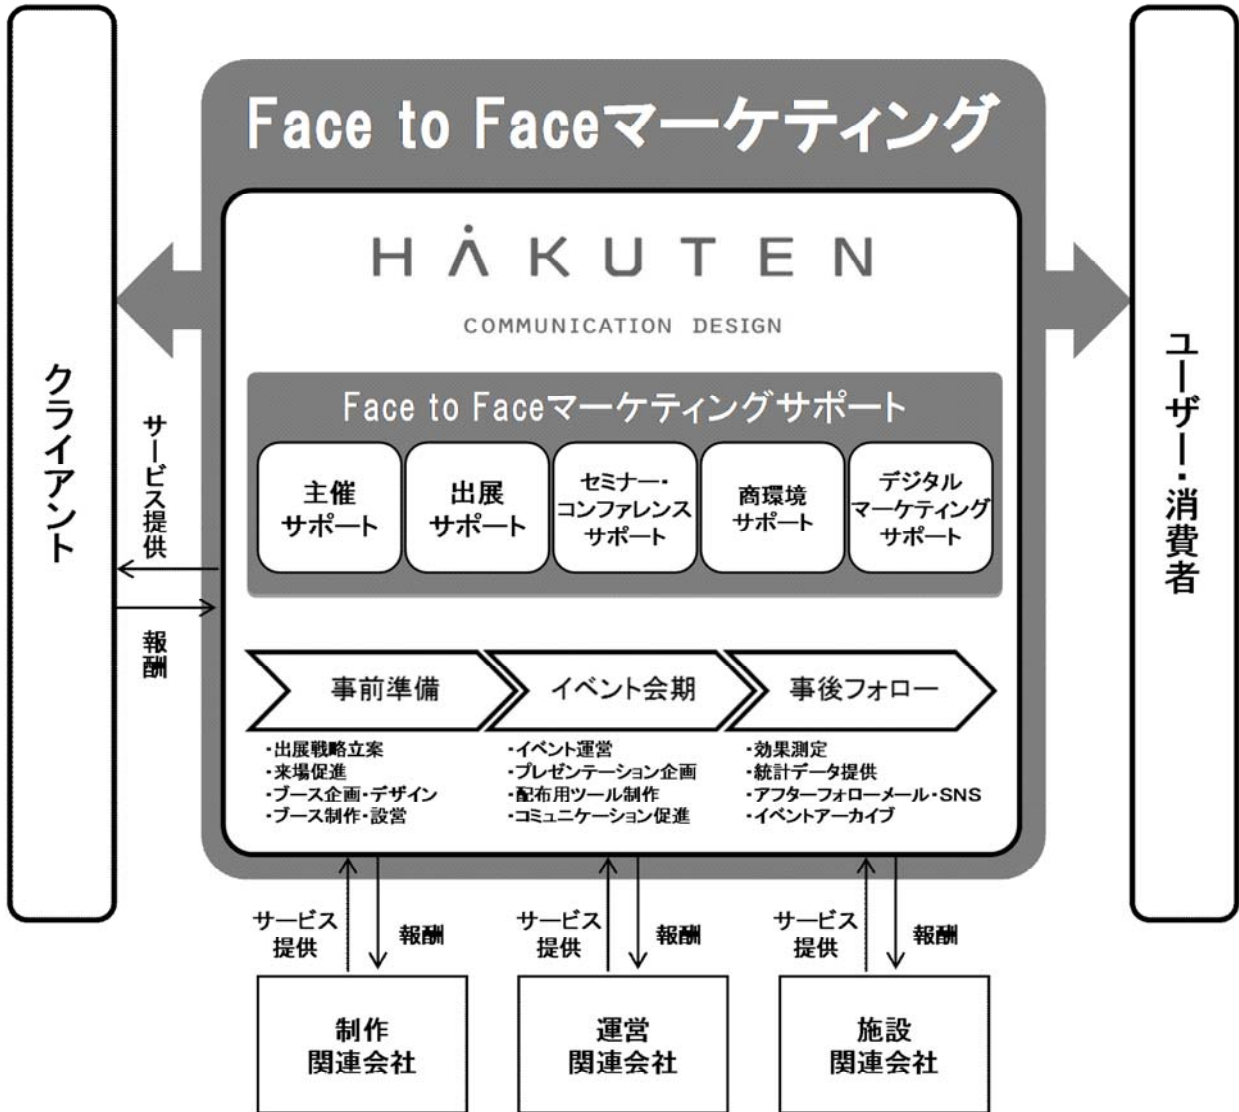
Face to Faceマーケティング

クライアント

サービス提供

報酬

HAKUTEN

COMMUNICATION DESIGN

Face to Faceマーケティングサポート

主催サポート

出展サポート

セミナー・コンファレンスサポート

商環境サポート

デジタルマーケティングサポート

事前準備

イベント会期

事後フォロー

・出展戦略立案
・来場促進
・ブース企画・デザイン
・ブース制作・設営

・イベント運営
・プレゼンテーション企画
・配布用ツール制作
・コミュニケーション促進

・効果測定
・統計データ提供
・アフターフォローメール・SNS
・イベントアーカイブ

ユーザー・消費者

サービス提供

報酬

制作関連会社

サービス提供

報酬

運営関連会社

サービス提供

報酬

施設関連会社